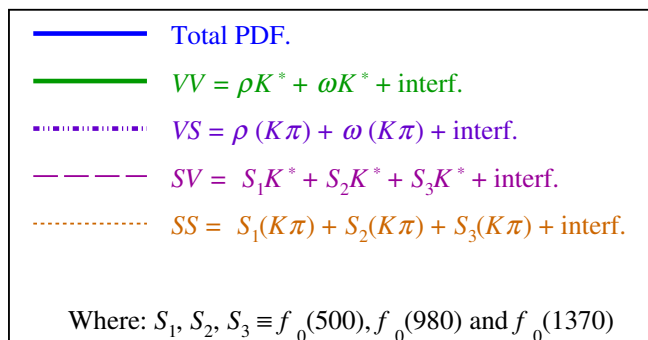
Total PDF.

$VV = \rho K^* + \omega K^*$ + interf.

$VS = \rho\,(K\pi) + \omega\,(K\pi)$ + interf.

$SV = S_1K^* + S_2K^* + S_3K^*$ + interf.

$SS = S_1(K\pi) + S_2(K\pi) + S_3(K\pi)$ + interf.

Where: $S_1, S_2, S_3 \equiv f_0(500), f_0(980)$ and $f_0(1370)$